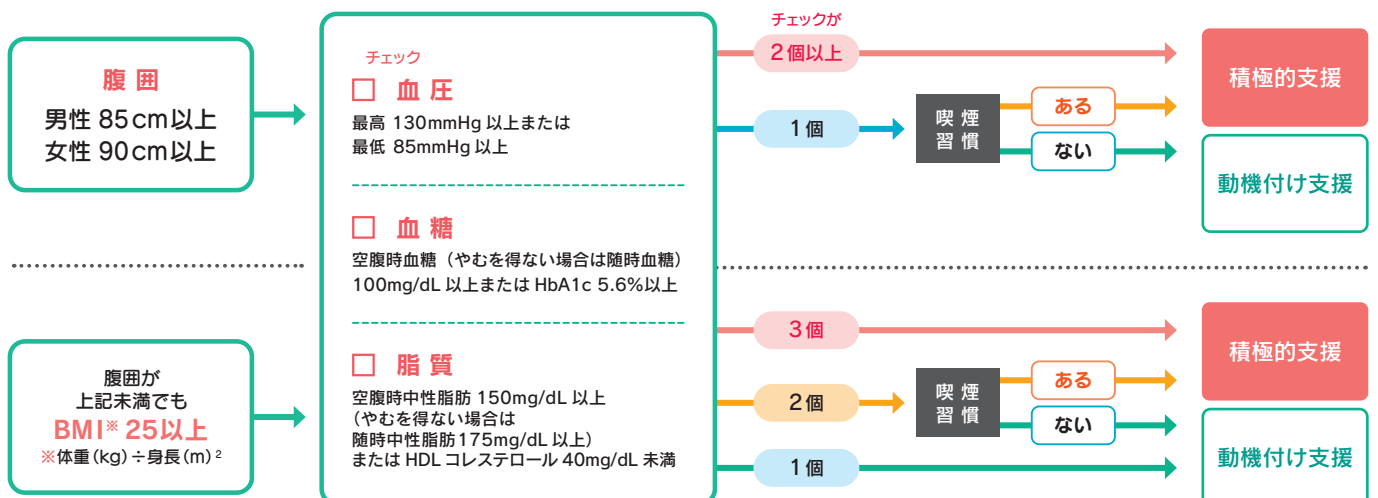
腹囲
男性 85cm以上
女性 90cm以上

腹囲が
上記未満でも
BMI※ 25以上
※体重(kg)÷身長(m)$^2$

チェック
□ 血圧
最高 130mmHg 以上または
最低 85mmHg 以上

□ 血糖
空腹時血糖（やむを得ない場合は随時血糖）
100mg/dL 以上または HbA1c 5.6%以上

□ 脂質
空腹時中性脂肪 150mg/dL 以上
（やむを得ない場合は
随時中性脂肪175mg/dL 以上）
または HDL コレステロール 40mg/dL 未満

チェックが
2個以上
1個
喫煙
習慣
ある
ない
積極的支援
動機付け支援

3個
2個
喫煙
習慣
ある
ない
1個
積極的支援
動機付け支援